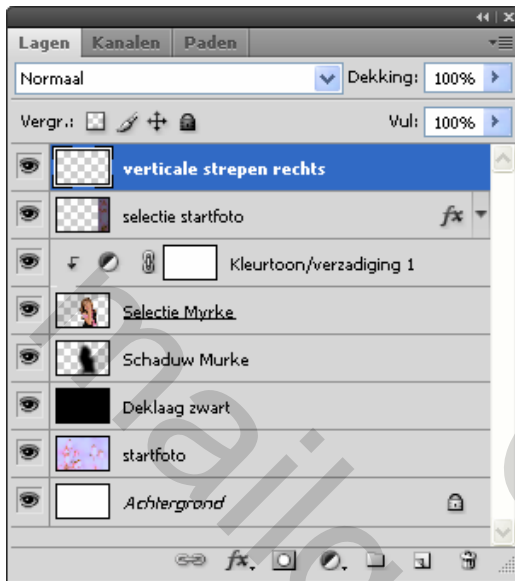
Lagen Kanalen Paden

Normaal Dekking: 100%

Vergr.: Vul: 100%

verticale strepen rechts

selectie startfoto $fx$

Kleurtoon/verzadiging 1

Selectie Myrke

Schaduw Murke

Deklaag zwart

startfoto

Achtergrond

Marie